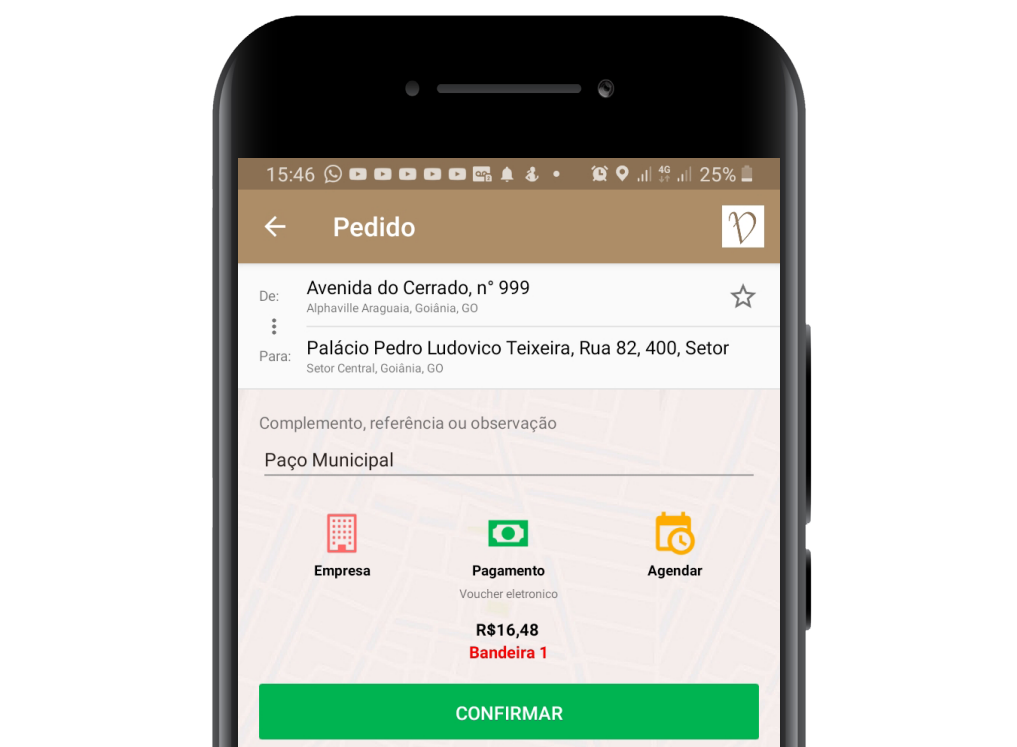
15:46 4G 25%

Pedido

V

De: Avenida do Cerrado, n° 999
Alphaville Araguaia, Goiânia, GO

Para: Palácio Pedro Ludovico Teixeira, Rua 82, 400, Setor
Setor Central, Goiânia, GO

Complemento, referência ou observação

Paço Municipal

Empresa

Pagamento
Voucher eletronico

Agendar

R$16,48
Bandeira 1

CONFIRMAR